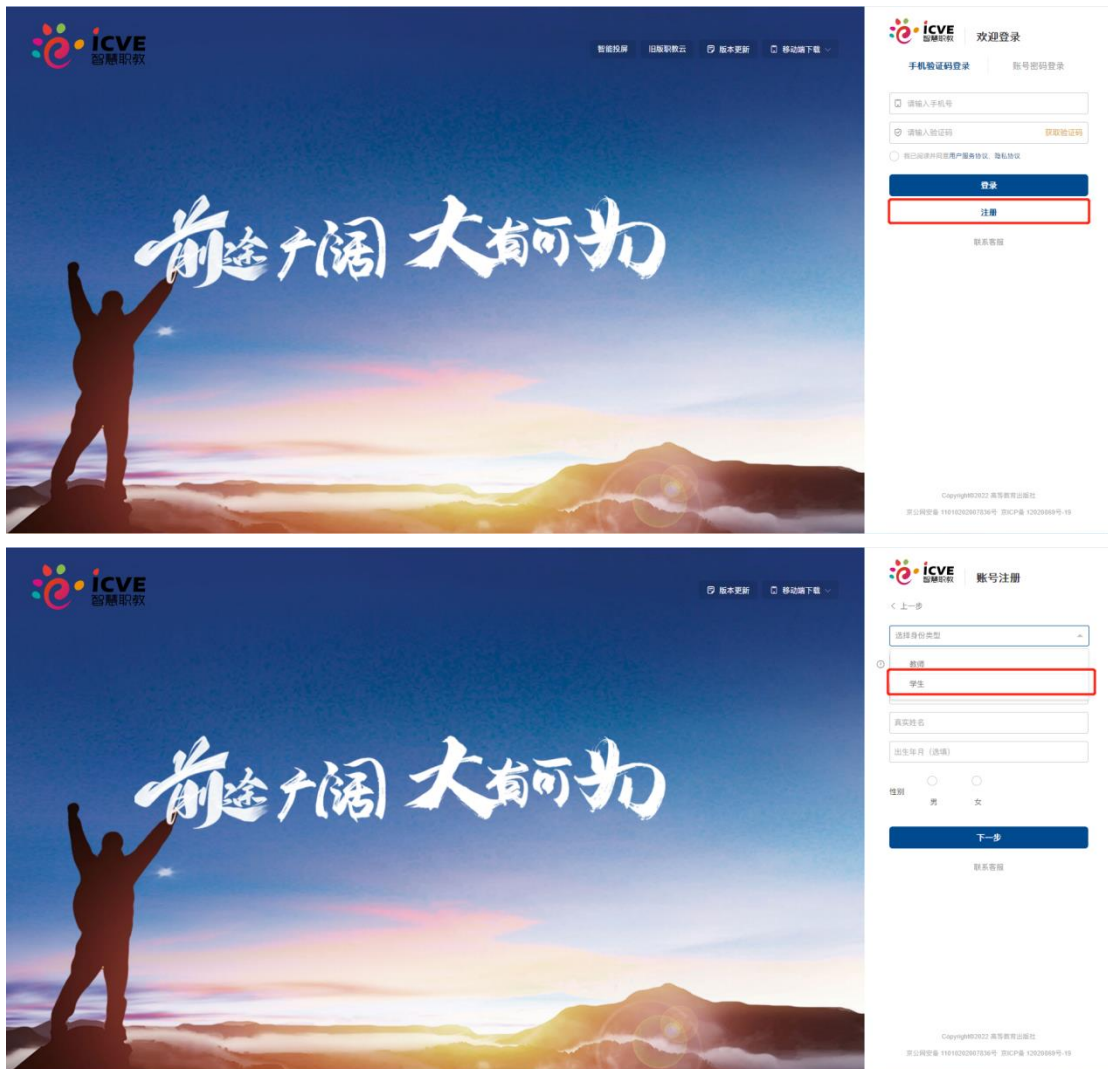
ICVE 智慧职教

智能投屏 旧版职教云 版本更新 移动端下载

前途广阔 大有可为

ICVE 智慧职教 欢迎登录

手机验证码登录 账号密码登录

请输入手机号

请输入验证码 获取验证码

我已阅读并同意用户服务协议、隐私协议

登录

注册

联系客服

Copyright©2022 高等教育出版社

京公网安备 11010202007836号 京ICP备 12020869号-19

ICVE 智慧职教

版本更新 移动端下载

前途广阔 大有可为

ICVE 智慧职教 账号注册

< 上一步

选择身份类型

教师

学生

真实姓名

出生年月（选填）

性别 男 女

下一步

联系客服

Copyright©2022 高等教育出版社

京公网安备 11010202007836号 京ICP备 12020869号-19